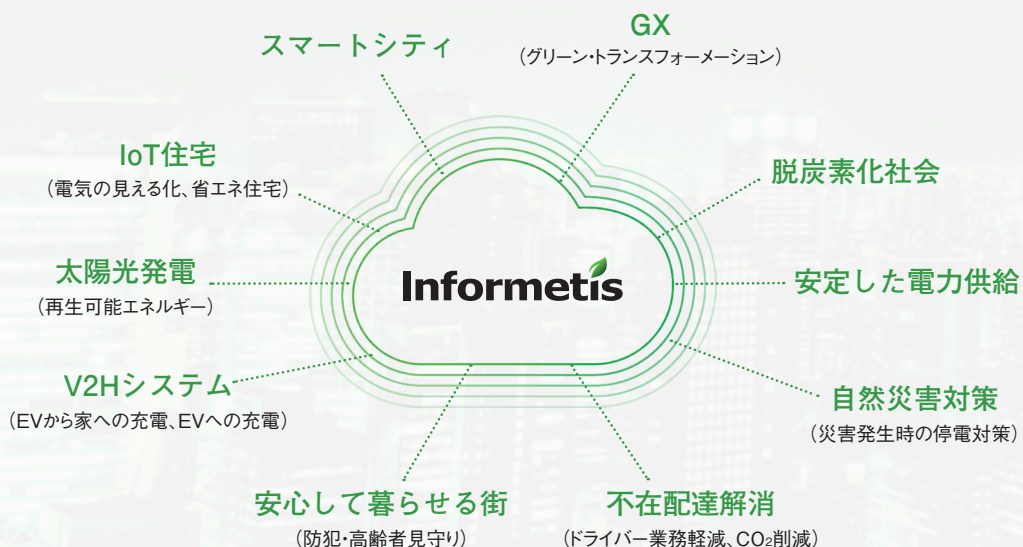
スマートシティ

GX
（グリーン・トランスフォーメーション）

IoT住宅
（電気の見える化、省エネ住宅）

脱炭素化社会

太陽光発電
（再生可能エネルギー）

Informetis

安定した電力供給

V2Hシステム
（EVから家への充電、EVへの充電）

自然災害対策
（災害発生時の停電対策）

安心して暮らせる街
（防犯・高齢者見守り）

不在配達解消
（ドライバー業務軽減、$CO_2$削減）